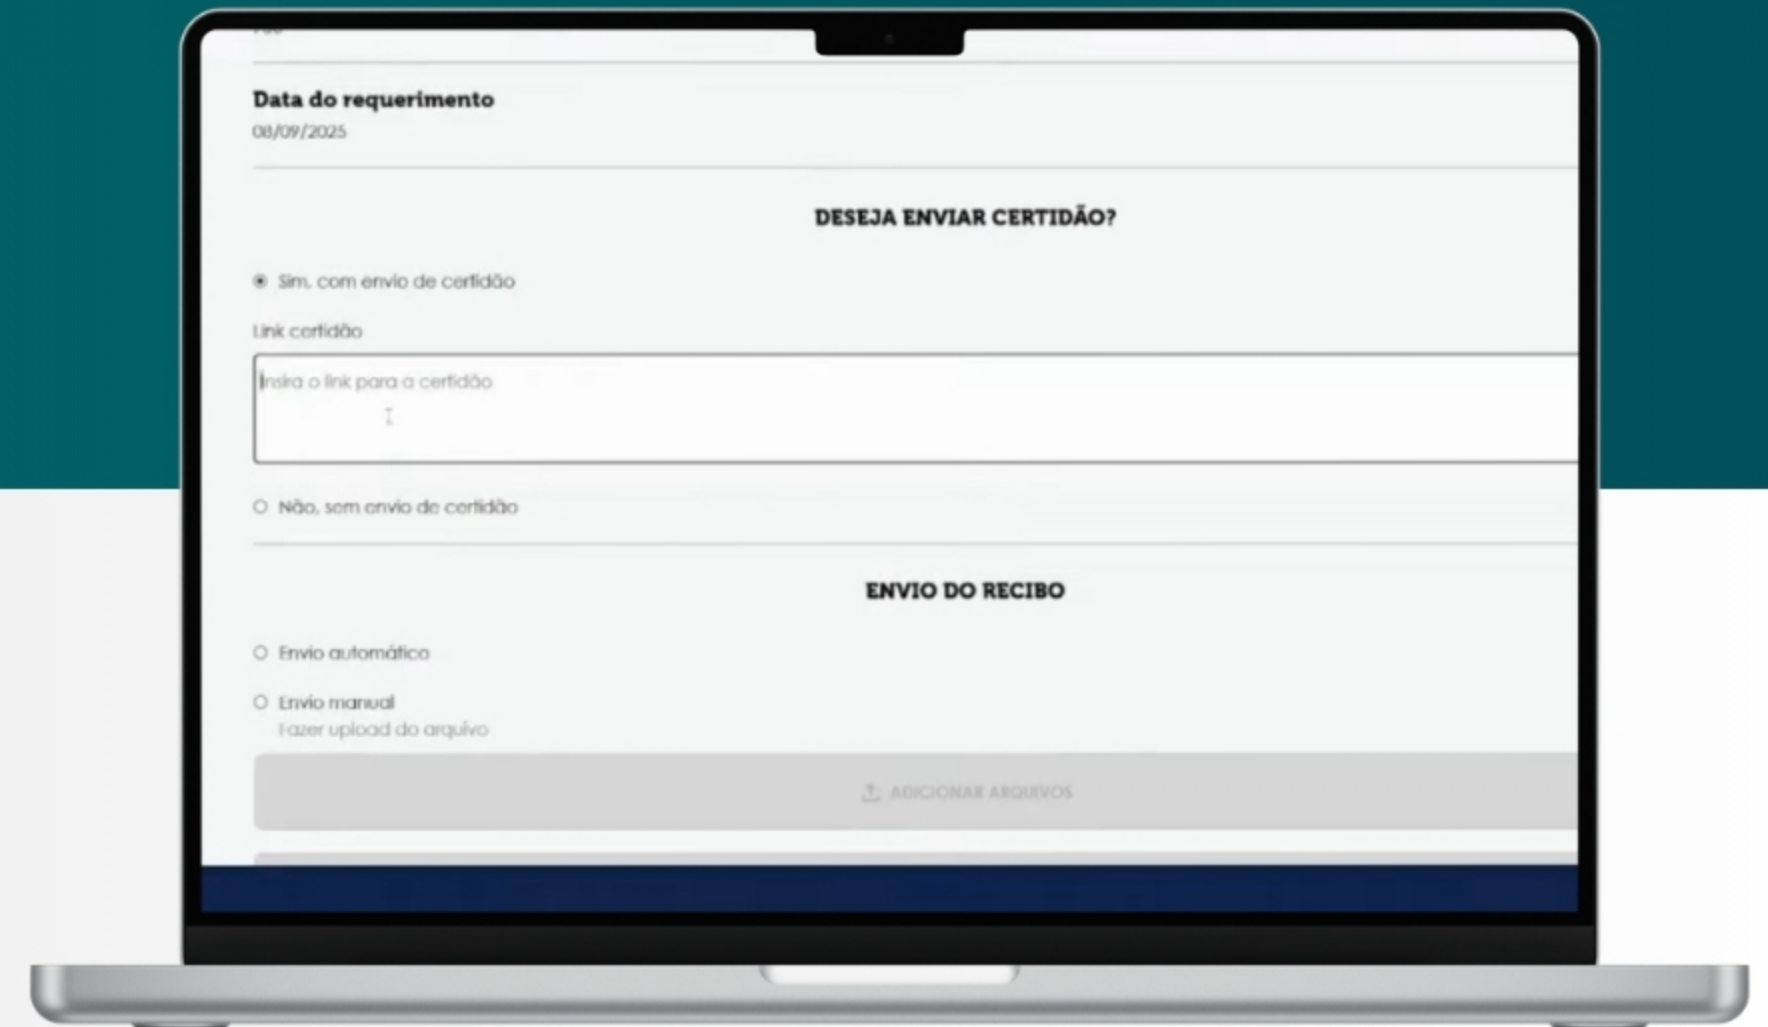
Data do requerimento
08/09/2025

DESEJA ENVIAR CERTIDÃO?

Sim, com envio de certidão

Link certidão

Insira o link para a certidão

Não, sem envio de certidão

ENVIO DO RECIBO

Envio automático

Envio manual
Fazer upload do arquivo

ADICIONAR ARQUIVOS